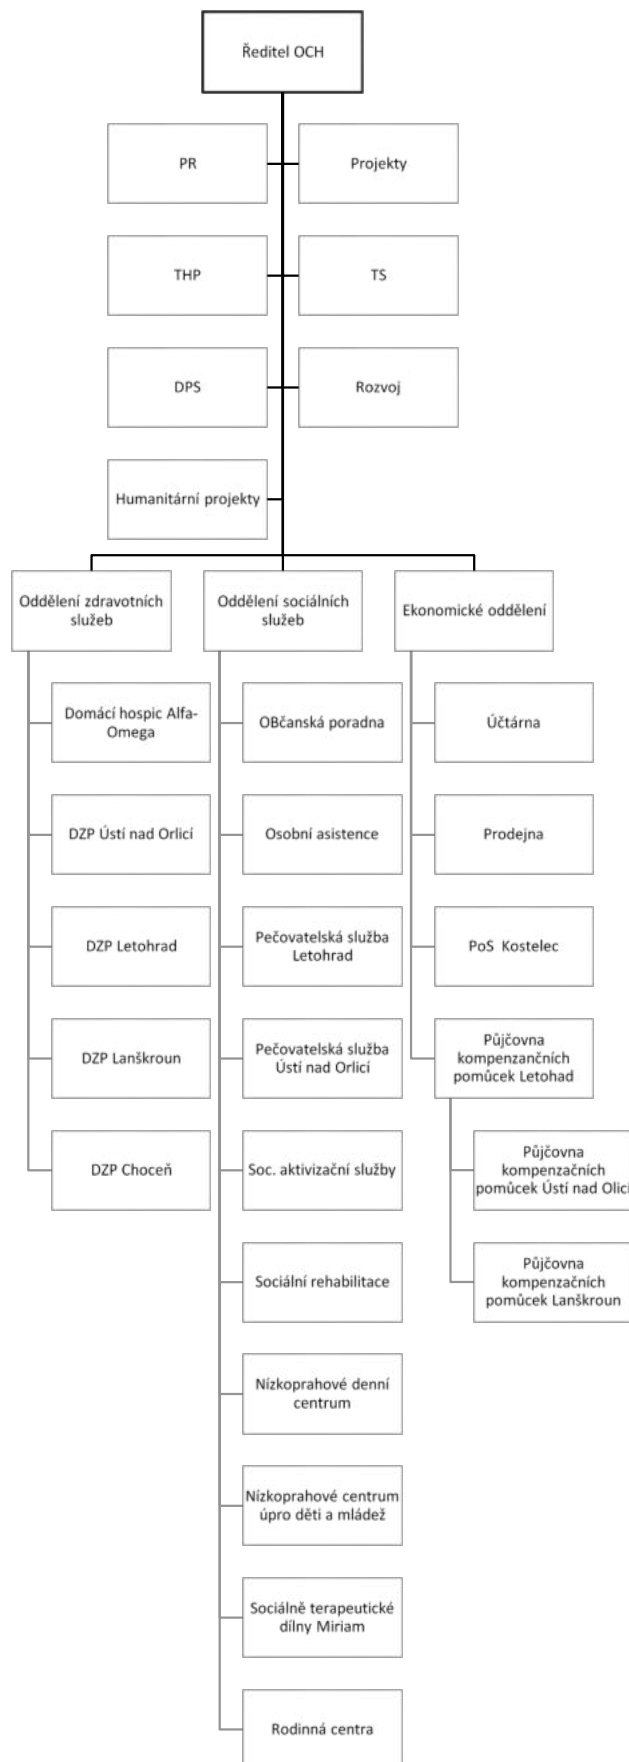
Ředitel OCH

PR

Projekty

THP

TS

DPS

Rozvoj

Humanitární projekty

Oddělení zdravotních služeb

Domácí hospic Alfa-Omega

DZP Ústí nad Orlicí

DZP Letohrad

DZP Lanškroun

DZP Choceň

Oddělení sociálních služeb

OBčanská poradna

Osobní asistence

Pečovatelská služba Letohrad

Pečovatelská služba Ústí nad Orlicí

Soc. aktivizační služby

Sociální rehabilitace

Nízkoprahové denní centrum

Nízkoprahové centrum úpro děti a mládež

Sociálně terapeutické dílny Miriam

Rodinná centra

Ekonomické oddělení

Účtárna

Prodejna

PoS Kostelec

Půjčovna kompenzančních pomûcek Letohad

Půjčovna kompenzačních pomûcek Ústí nad Olic

Půjčovna kompenzačních pomûcek Lanškroun